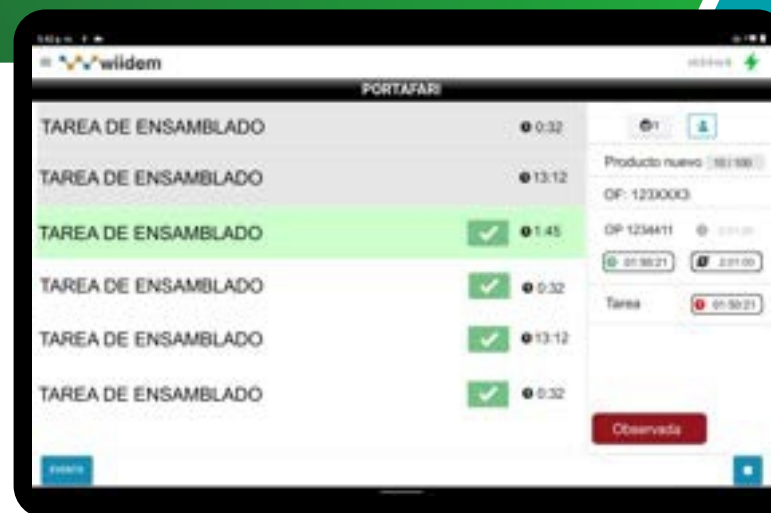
wiidem

PORTAFARI

TAREA DE ENSAMBLADO 0:32

TAREA DE ENSAMBLADO 13:12

TAREA DE ENSAMBLADO 1:45

TAREA DE ENSAMBLADO 0:32

TAREA DE ENSAMBLADO 13:12

TAREA DE ENSAMBLADO 0:32

1

Producto nuevo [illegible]

OF: 123XXX3

OP 1234411 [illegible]

01:50:21 2:01:00

Tarea 01:50:21

Observada

Evento